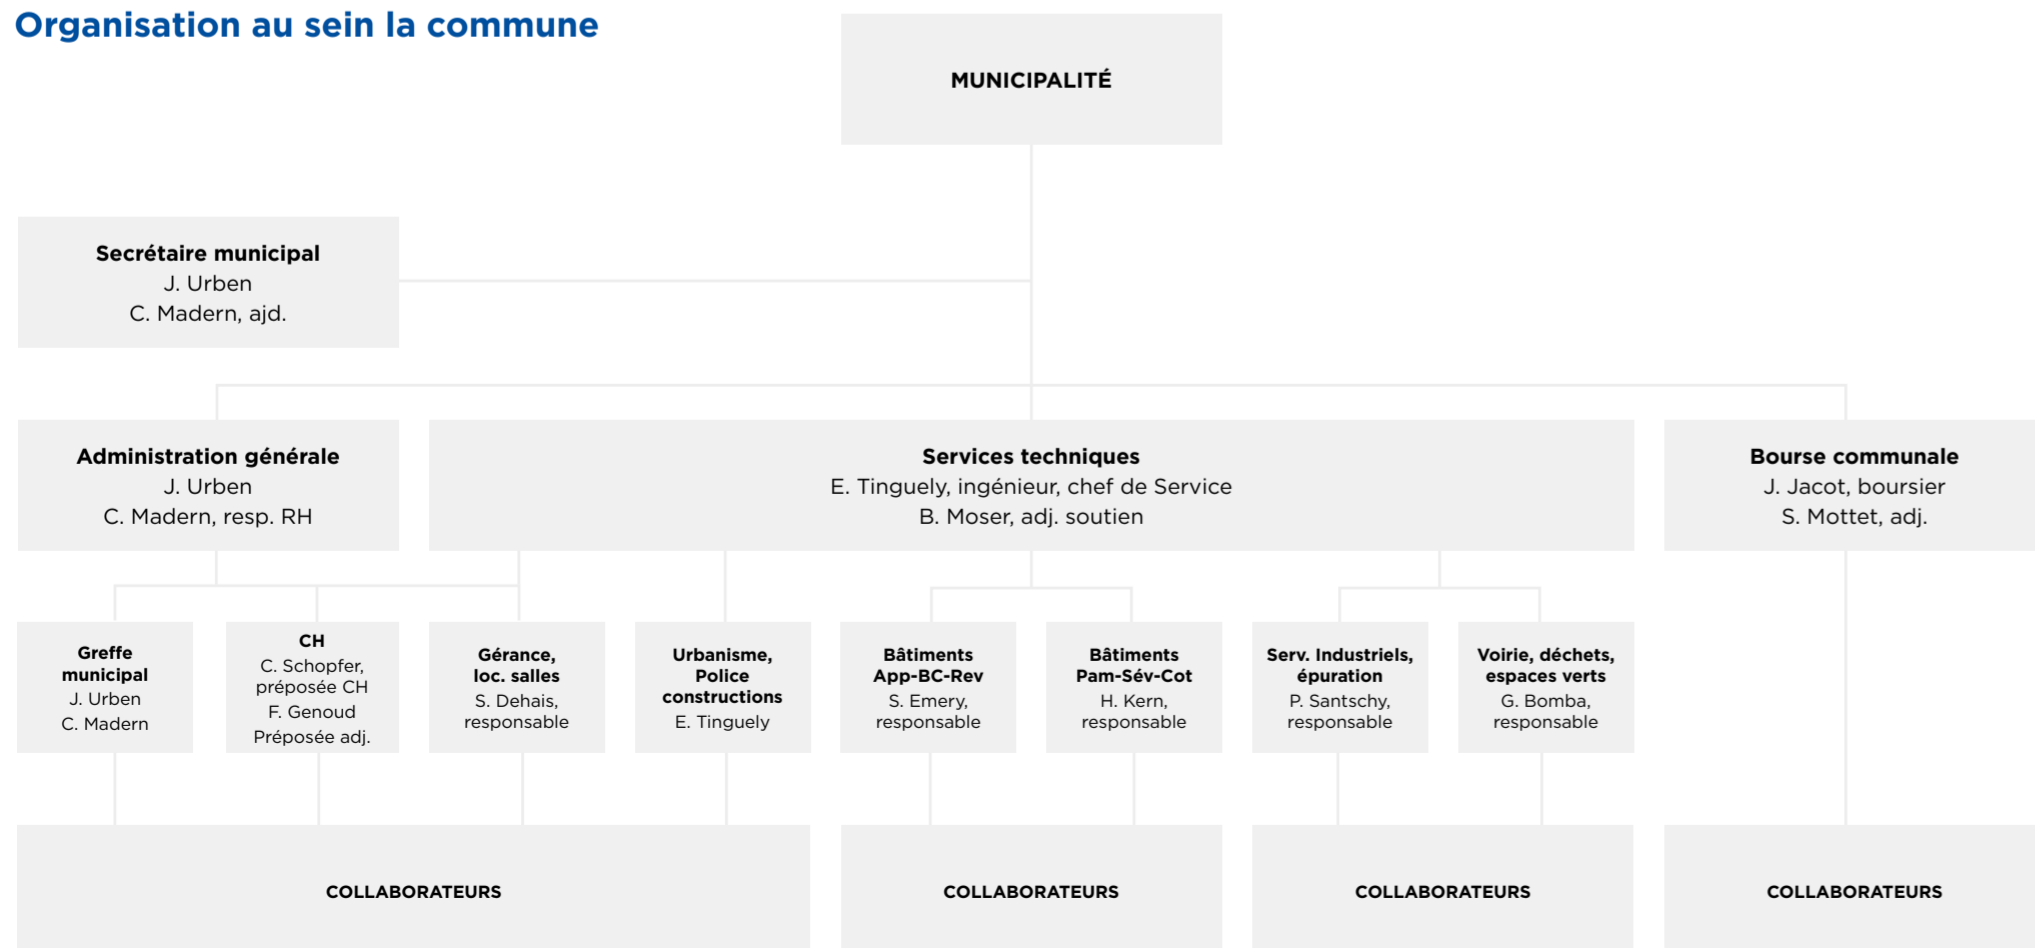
Organisation au sein la commune

MUNICIPALITÉ

Secrétaire municipal
J. Urben
C. Madern, ajd.

Administration générale
J. Urben
C. Madern, resp. RH

Services techniques
E. Tinguely, ingénieur, chef de Service
B. Moser, adj. soutien

Bourse communale
J. Jacot, boursier
S. Mottet, adj.

Greffe municipal
J. Urben
C. Madern

CH
C. Schopfer, préposée CH
F. Genoud
Préposée adj.

Gérance, loc. salles
S. Dehais, responsable

Urbanisme, Police constructions
E. Tinguely

Bâtiments App-BC-Rev
S. Emery, responsable

Bâtiments Pam-Sév-Cot
H. Kern, responsable

Serv. Industriels, épuration
P. Santschy, responsable

Voirie, déchets, espaces verts
G. Bomba, responsable

COLLABORATEURS

COLLABORATEURS

COLLABORATEURS

COLLABORATEURS